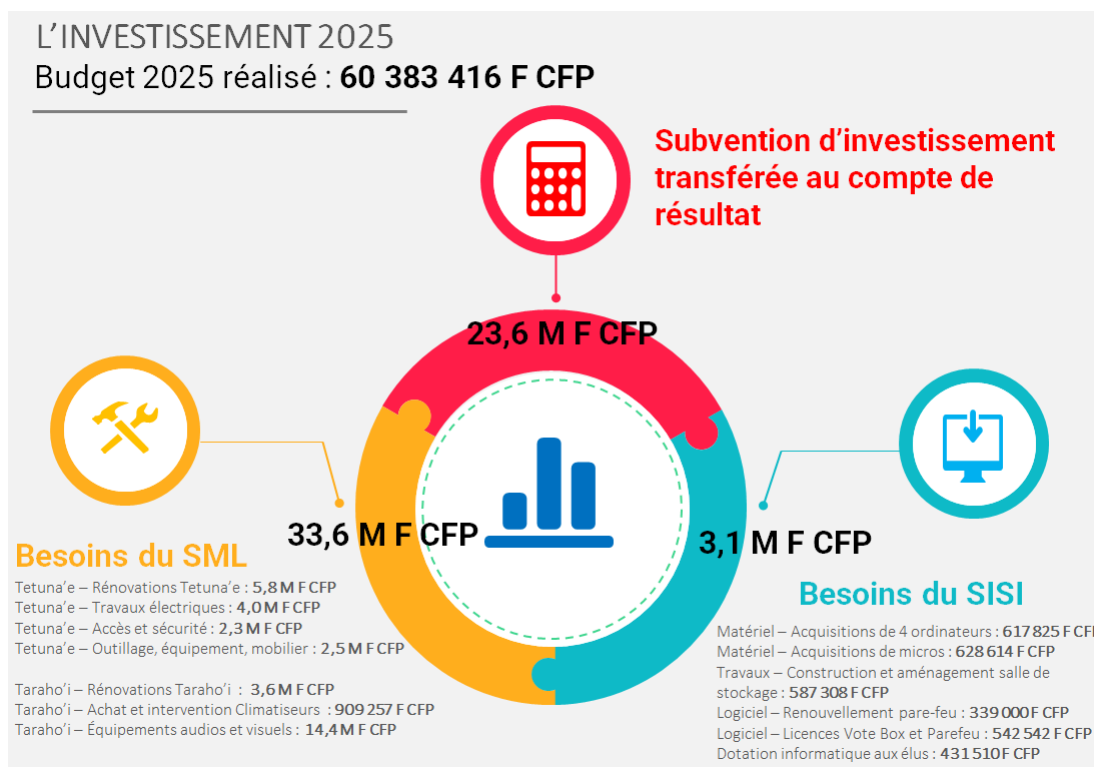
L’INVESTISSEMENT 2025
Budget 2025 réalisé : **60 383 416 F CFP**

Subvention d’investissement transférée au compte de résultat

23,6 M F CFP

33,6 M F CFP

3,1 M F CFP

Besoins du SML
Tetuna’e – Rénovations Tetuna’e : 5,8 M F CFP
Tetuna’e – Travaux électriques : 4,0 M F CFP
Tetuna’e – Accès et sécurité : 2,3 M F CFP
Tetuna’e – Outillage, équipement, mobilier : 2,5 M F CFP

Taraho’i – Rénovations Taraho’i : 3,6 M F CFP
Taraho’i – Achat et intervention Climatiseurs : 909 257 F CFP
Taraho’i – Équipements audios et visuels : 14,4 M F CFP

Besoins du SISI
Matériel – Acquisitions de 4 ordinateurs : 617 825 F CF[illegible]
Matériel – Acquisitions de micros : 628 614 F CFP
Travaux – Construction et aménagement salle de stockage : 587 308 F CFP
Logiciel – Renouvellement pare-feu : 339 000 F CFP
Logiciel – Licences Vote Box et Parefeu : 542 542 F CFP
Dotation informatique aux élus : 431 510 F CFP